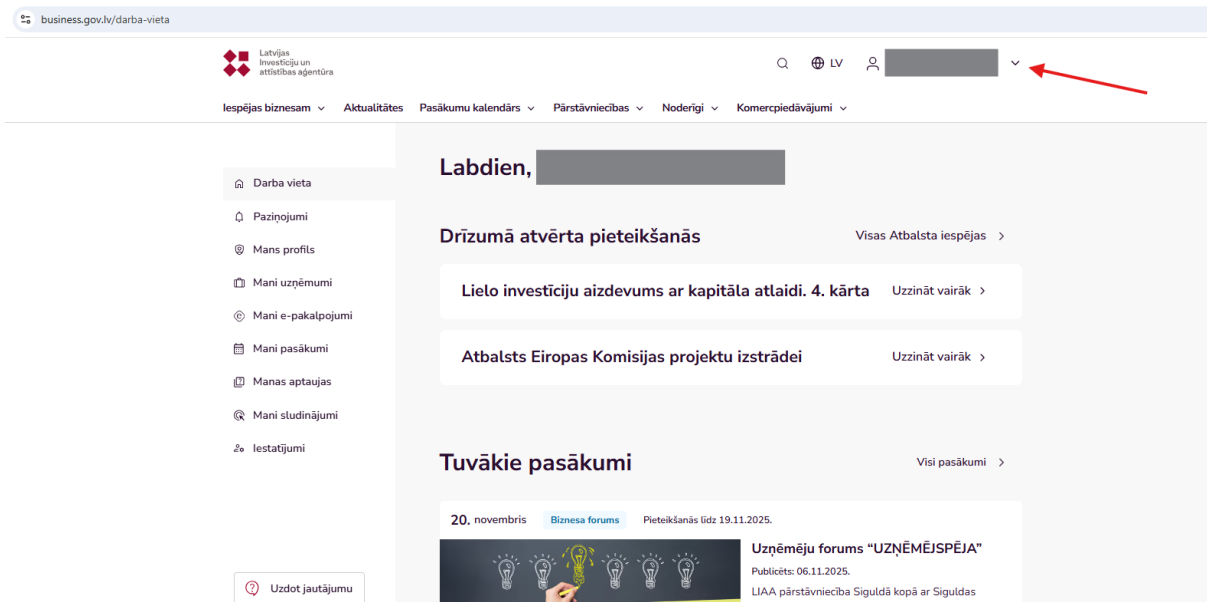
business.gov.lv/darba-vieta

Latvijas Investīciju un attīstības aģentūra

LV

Iespējas biznesam Aktualitātes Pasākumu kalendārs Pārstāvniecības Noderīgi Komercpiedāvājumi

Darba vieta
Paziņojumi
Mans profils
Mani uzņēmumi
Mani e-pakalpojumi
Mani pasākumi
Manas aptaujas
Mani sludinājumi
Iestatījumi

Labdien,

Drīzumā atvērta pieteikšanās

Visas Atbalsta iespējas

Lielo investīciju aizdevums ar kapitāla atlaidi. 4. kārta

Uzzināt vairāk

Atbalsts Eiropas Komisijas projektu izstrādei

Uzzināt vairāk

Tuvākie pasākumi

Visi pasākumi

20. novembris Biznesa forums Pieteikšanās līdz 19.11.2025.

Uzņēmēju forums "UZŅĒMĒJSPĒJA"

Publicēts: 06.11.2025.

LIAA pārstāvniecība Siguldā kopā ar Siguldas

Uzdot jautājumu